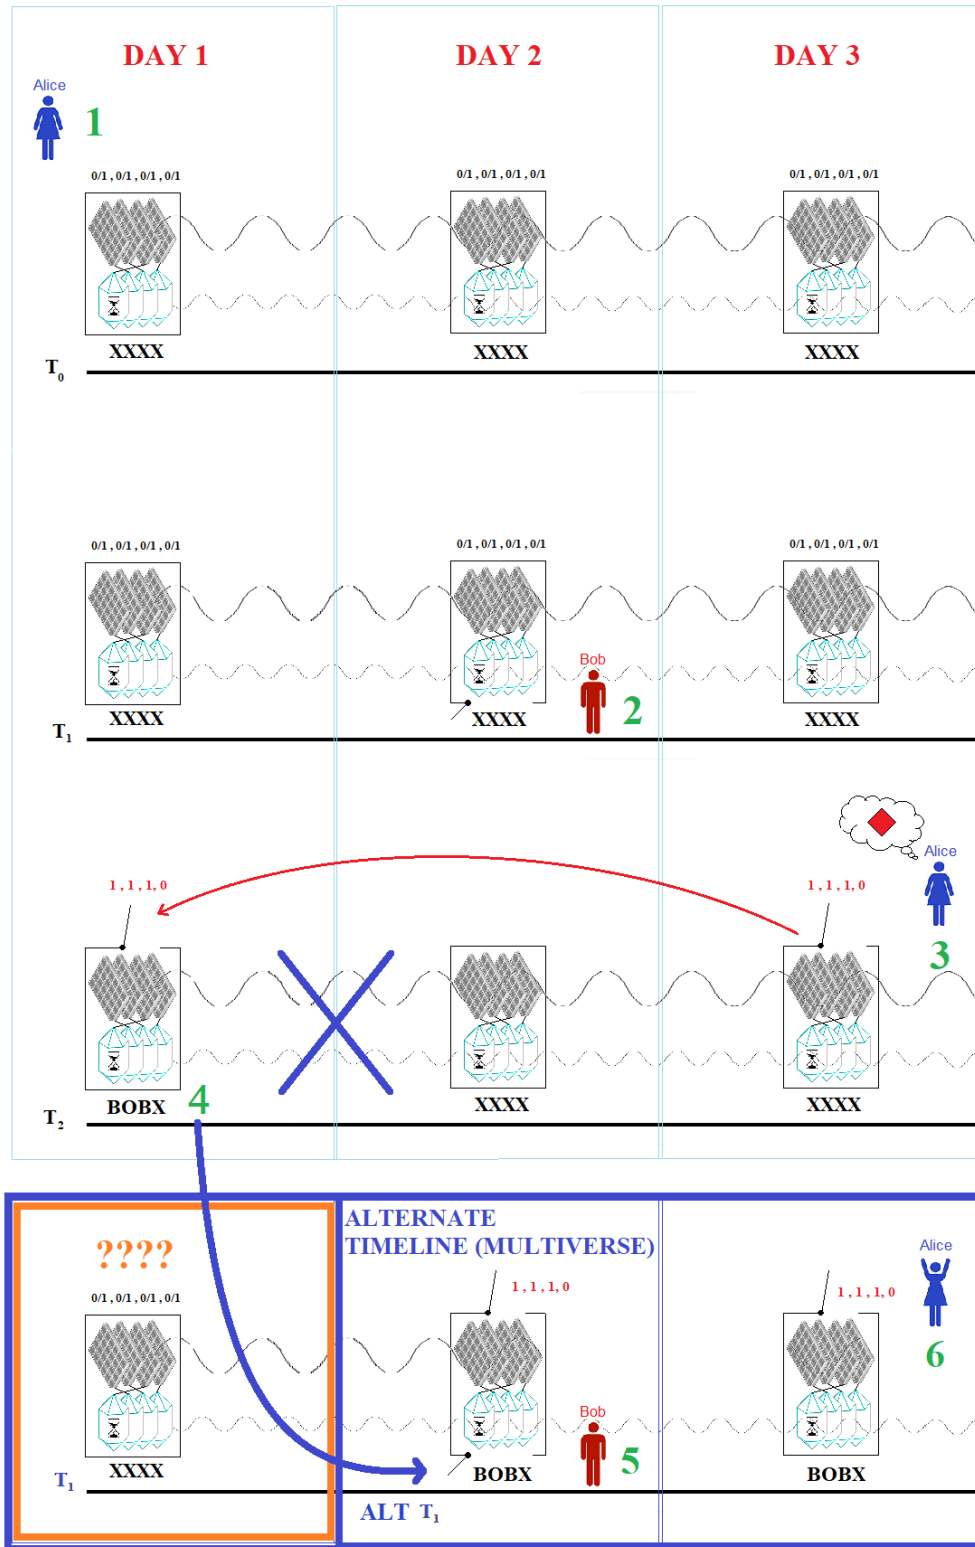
DAY 1

DAY 2

DAY 3

Alice

1

0/1 , 0/1 , 0/1 , 0/1

0/1 , 0/1 , 0/1 , 0/1

0/1 , 0/1 , 0/1 , 0/1

XXXX

XXXX

XXXX

$T_0$

0/1 , 0/1 , 0/1 , 0/1

0/1 , 0/1 , 0/1 , 0/1

0/1 , 0/1 , 0/1 , 0/1

Bob

2

XXXX

XXXX

XXXX

$T_1$

Alice

1 , 1 , 1 , 0

1 , 1 , 1 , 0

3

BOBX

4

XXXX

XXXX

$T_2$

????

ALTERNATE TIMELINE (MULTIVERSE)

Alice

0/1 , 0/1 , 0/1 , 0/1

1 , 1 , 1 , 0

1 , 1 , 1 , 0

6

Bob

5

$T_1$

XXXX

BOBX

BOBX

ALT $T_1$